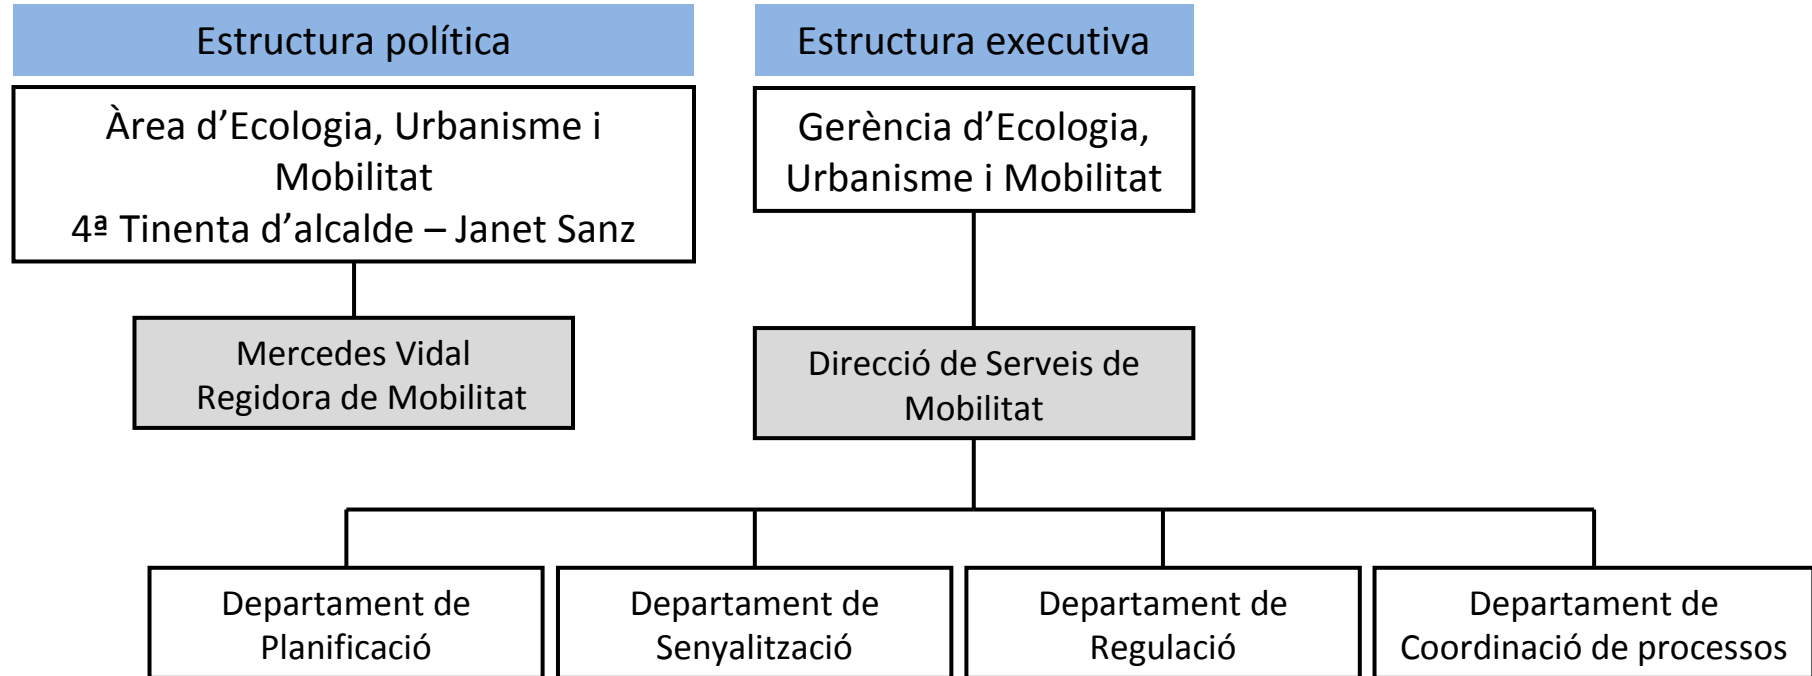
Estructura política

Àrea d'Ecologia, Urbanisme i Mobilitat
4ª Tinenta d'alcalde – Janet Sanz

Mercedes Vidal
Regidora de Mobilitat

Estructura executiva

Gerència d'Ecologia, Urbanisme i Mobilitat

Direcció de Serveis de Mobilitat

Departament de Planificació

Departament de Senyalització

Departament de Regulació

Departament de Coordinació de processos